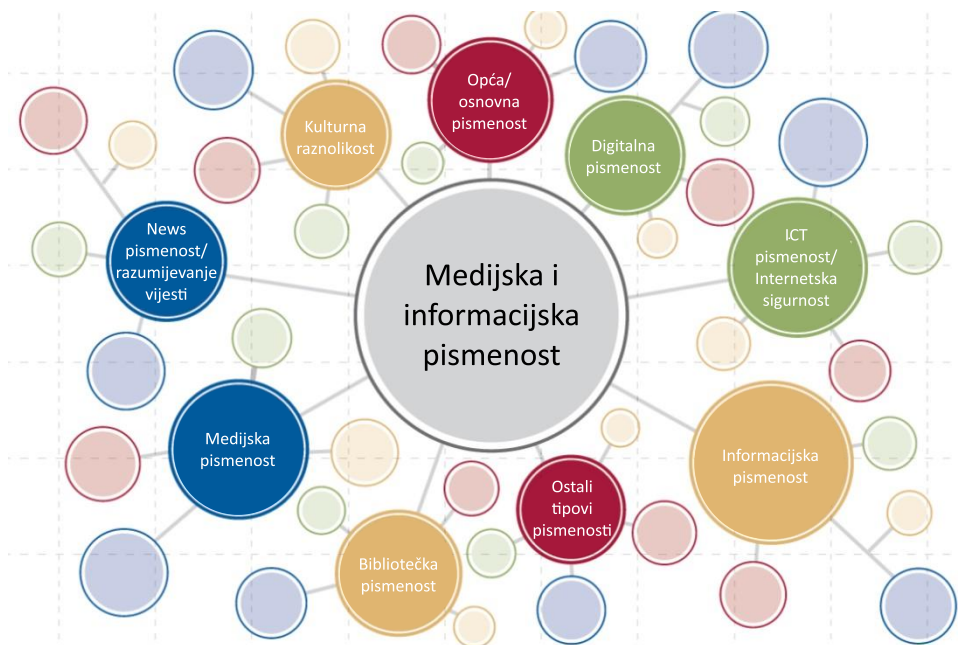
Medijska i informacijska pismenost

Opća/ osnovna pismenost

Kulturna raznolikost

Digitalna pismenost

News pismenost/ razumijevanje vijesti

ICT pismenost/ Internetska sigurnost

Medijska pismenost

Informacijska pismenost

Ostali tipovi pismenosti

Bibliotečka pismenost